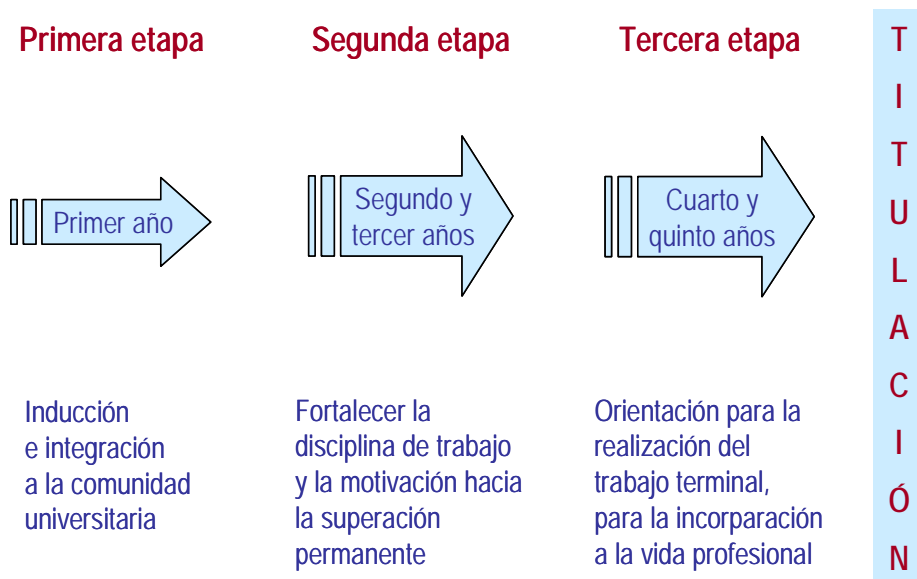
Primera etapa

Primer año

Inducción e integración a la comunidad universitaria

Segunda etapa

Segundo y tercer años

Fortalecer la disciplina de trabajo y la motivación hacia la superación permanente

Tercera etapa

Cuarto y quinto años

Orientación para la realización del trabajo terminal, para la incorparación a la vida profesional

T I T U L A C I Ó N